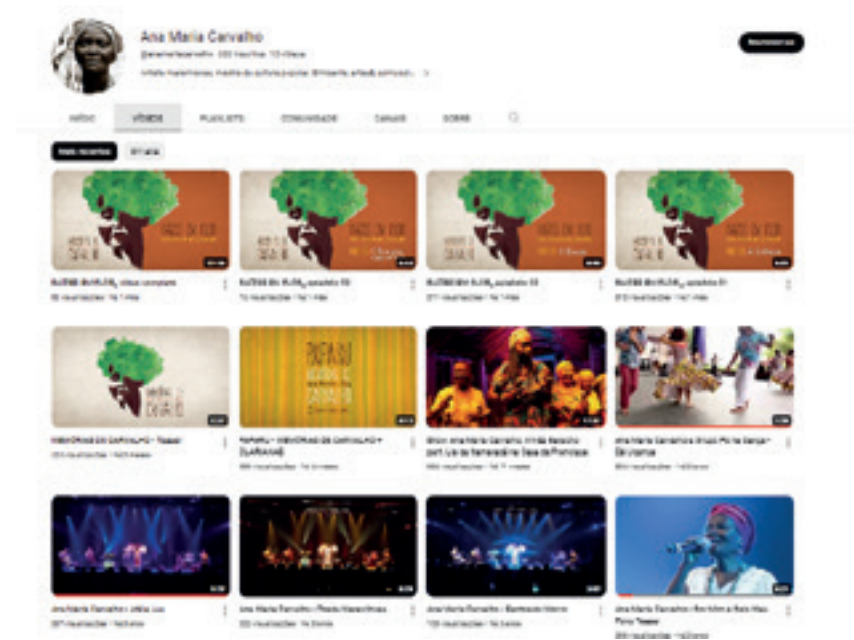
Ana Maria Carvalho

@anamariacarvalho · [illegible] inscritos · 13 vídeos

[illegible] maranhense, mestra da cultura popular. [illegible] ›

Inscrever-se

INÍCIO

VÍDEOS

PLAYLISTS

COMUNIDADE

CANAIS

SOBRE

Mais recentes

Em alta

RAÍZES DO FLOR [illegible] completo

RAÍZES DO FLOR episódio 03

RAÍZES DO FLOR episódio 02

RAÍZES DO FLOR episódio 01

MEMÓRIAS DO CAFUNDÓ - Teaser

RAPAPU - MEMÓRIAS DO CAFUNDÓ + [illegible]

Show Ana Maria Carvalho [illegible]

Ana Maria Carvalho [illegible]

Ana Maria Carvalho | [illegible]

Ana Maria Carvalho | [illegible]

Ana Maria Carvalho | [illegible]

Ana Maria Carvalho | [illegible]